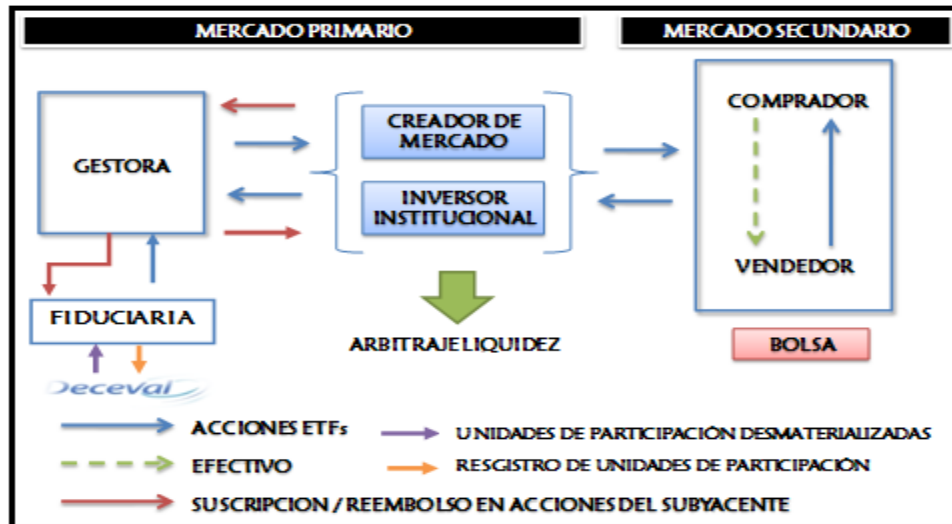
MERCADO PRIMARIO

MERCADO SECUNDARIO

GESTORA

CREADOR DE MERCADO

INVERSOR INSTITUCIONAL

COMPRADOR

VENDEDOR

FIDUCIARIA

Deceval

ARBITRAJE LIQUIDEZ

BOLSA

ACCIONES ETFs

UNIDADES DE PARTICIPACIÓN DESMATERIALIZADAS

EFECTIVO

RESGISTRO DE UNIDADES DE PARTICIPACIÓN

SUSCRIPCION / REEMBOLSO EN ACCIONES DEL SUBYACENTE